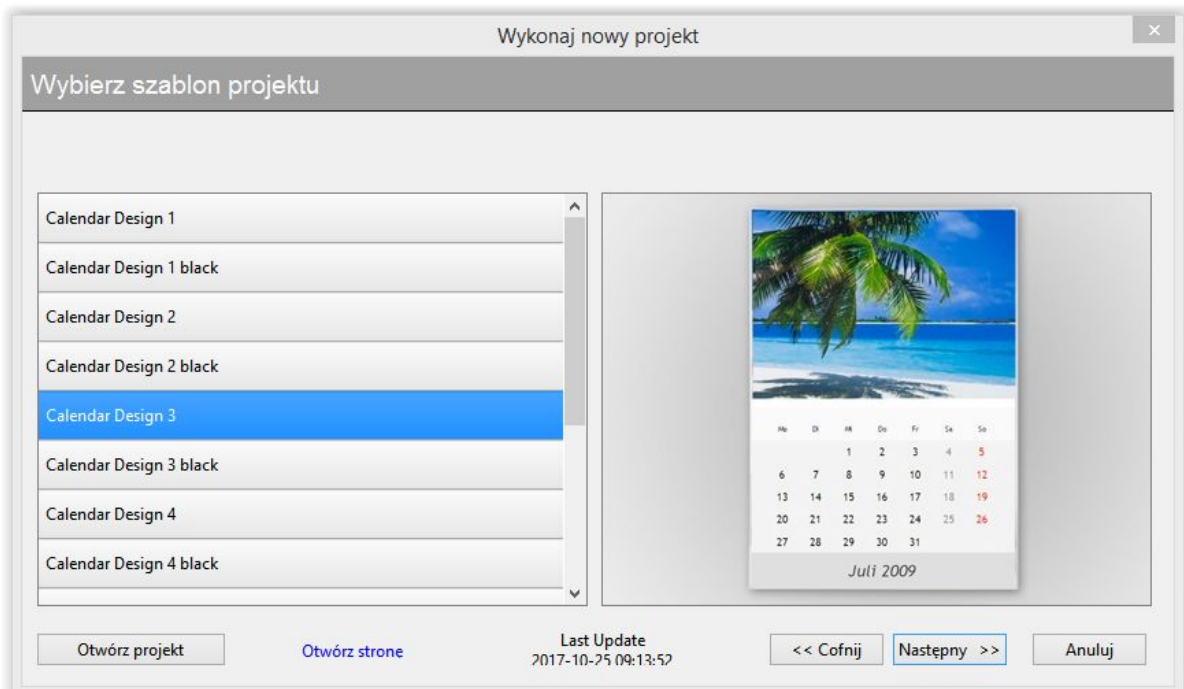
Wykonaj nowy projekt

Wybierz szablon projektu

Calendar Design 1
Calendar Design 1 black
Calendar Design 2
Calendar Design 2 black
Calendar Design 3
Calendar Design 3 black
Calendar Design 4
Calendar Design 4 black

| Mo | Di | Mi | Do | Fr | Sa | So |
|---|---|---|---|---|---|---|
| | | 1 | 2 | 3 | 4 | 5 |
| 6 | 7 | 8 | 9 | 10 | 11 | 12 |
| 13 | 14 | 15 | 16 | 17 | 18 | 19 |
| 20 | 21 | 22 | 23 | 24 | 25 | 26 |
| 27 | 28 | 29 | 30 | 31 | | |

Juli 2009

Otwórz projekt
Otwórz strone
Last Update
2017-10-25 09:13:52
<< Cofnij
Następny >>
Anuluj